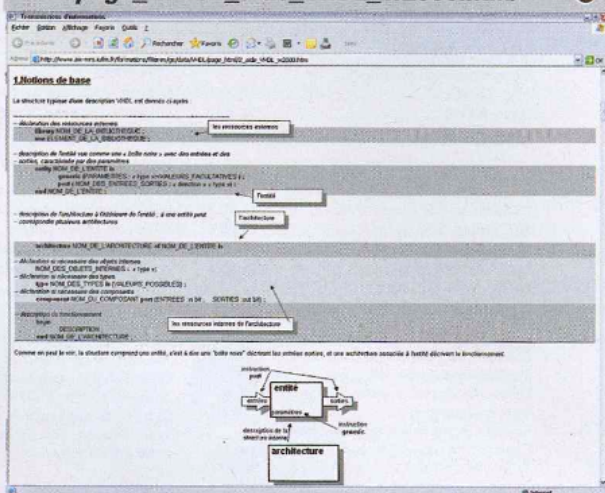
Transmissions d'information

Fichier Edition Affichage Favoris Outils ?

Précédente Rechercher Favoris

Adresse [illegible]

1.Notions de base

La structure typique d'une description VHDL est donnée ci-après :

-- déclaration des ressources externes
library NOM_DE_LA_BIBLIOTHEQUE ;
use ELEMENT_DE_LA_BIBLIOTHEQUE ;

les ressources externes

-- description de l'entité vue comme une « boîte noire » avec des entrées et des sorties, caractérisée par des paramètres
entity NOM_DE_L'ENTITE is
generic (PARAMETRES : « type »:=VALEURS_FACULTATIVES ) ;
port ( NOM_DES_ENTREES_SORTIES : « direction » « type » ) ;
end NOM_DE_L'ENTITE ;

l'entité

-- description de l'architecture à l'intérieur de l'entité ; à une entité peut correspondre plusieurs architectures

l'architecture

architecture NOM_DE_L'ARCHITECTURE of NOM_DE_L'ENTITE is

-- déclaration si nécessaire des objets internes
NOM_DES_OBJETS_INTERNES : « type »;
-- déclaration si nécessaire des types
type NOM_DES_TYPES is (VALEURS_POSSIBLES) ;
-- déclaration si nécessaire des composants
component NOM_DU_COMPOSANT port (ENTREES : in bit ; SORTIES : out bit) ;

-- description du fonctionnement
begin
DESCRIPTION ;
end NOM_DE_L'ARCHITECTURE ;

les ressources internes de l'architecture

Comme on peut le voir, la structure comprend une entité, c'est à dire une "boîte noire" décrivant les entrées sorties, et une architecture associée à l'entité décrivant le fonctionnement.

instruction port
entité
entrées
sorties
paramètres
instruction generic
description de la structure interne
architecture